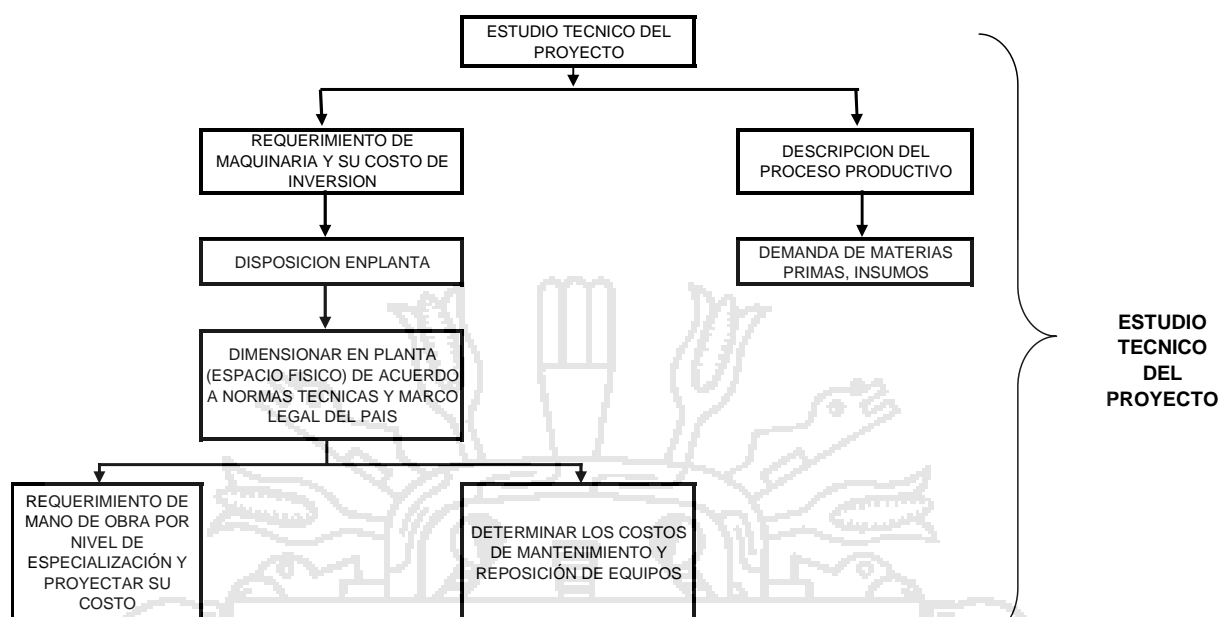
ESTUDIO TECNICO DEL PROYECTO

REQUERIMIENTO DE MAQUINARIA Y SU COSTO DE INVERSION

DESCRIPCION DEL PROCESO PRODUCTIVO

DISPOSICION ENPLANTA

DEMANDA DE MATERIAS PRIMAS, INSUMOS

DIMENSIONAR EN PLANTA (ESPACIO FISICO) DE ACUERDO A NORMAS TECNICAS Y MARCO LEGAL DEL PAIS

REQUERIMIENTO DE MANO DE OBRA POR NIVEL DE ESPECIALIZACIÓN Y PROYECTAR SU COSTO

DETERMINAR LOS COSTOS DE MANTENIMIENTO Y REPOSICIÓN DE EQUIPOS

ESTUDIO TECNICO DEL PROYECTO